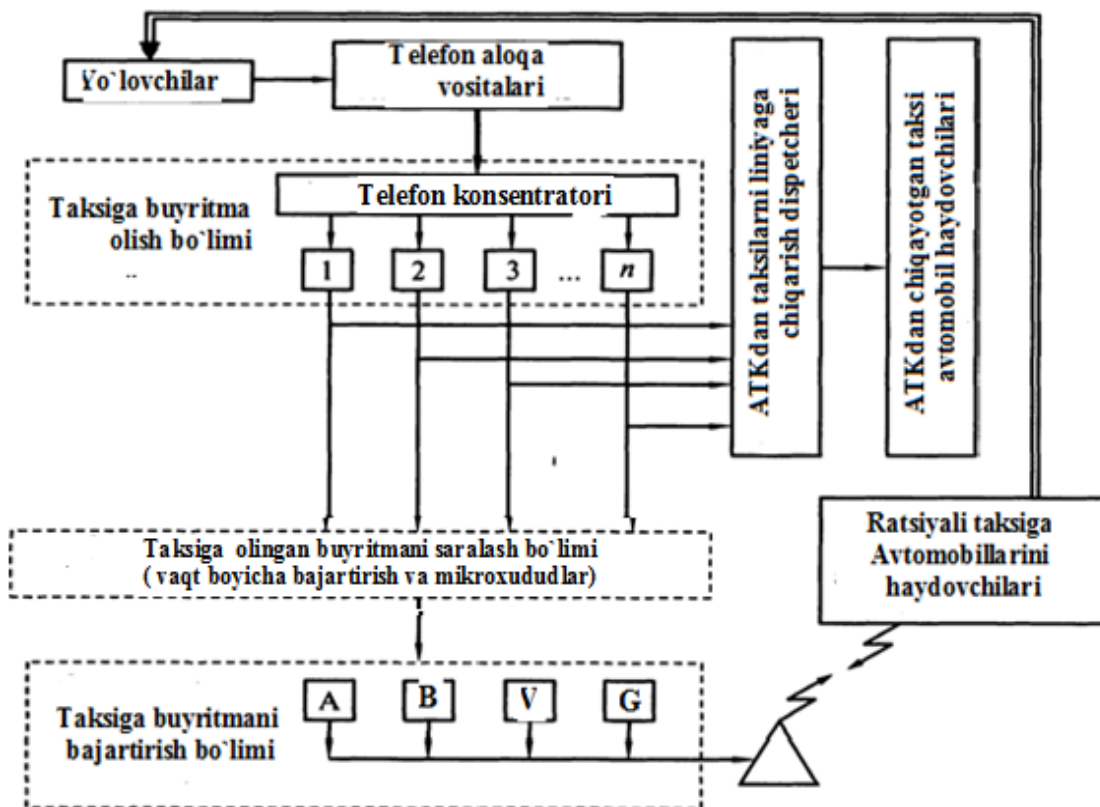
Yo`lovchilar

Telefon aloqa vositalari

ATKdan taksilarni liniyaga chiqarish dispetcheri

ATKdan chiqayotgan taksi avtomobil haydovchilari

Telefon konsentratori

Taksiga buyritma olish bo`limi

1

2

3

...

$n$

Ratsiyali taksiga Avtomobillarini haydovchilari

Taksiga olingan buyritmani saralash bo`limi ( vaqt boyicha bajartirish va mikroxududlar)

A

B

V

G

Taksiga buyritmani bajartirish bo`limi